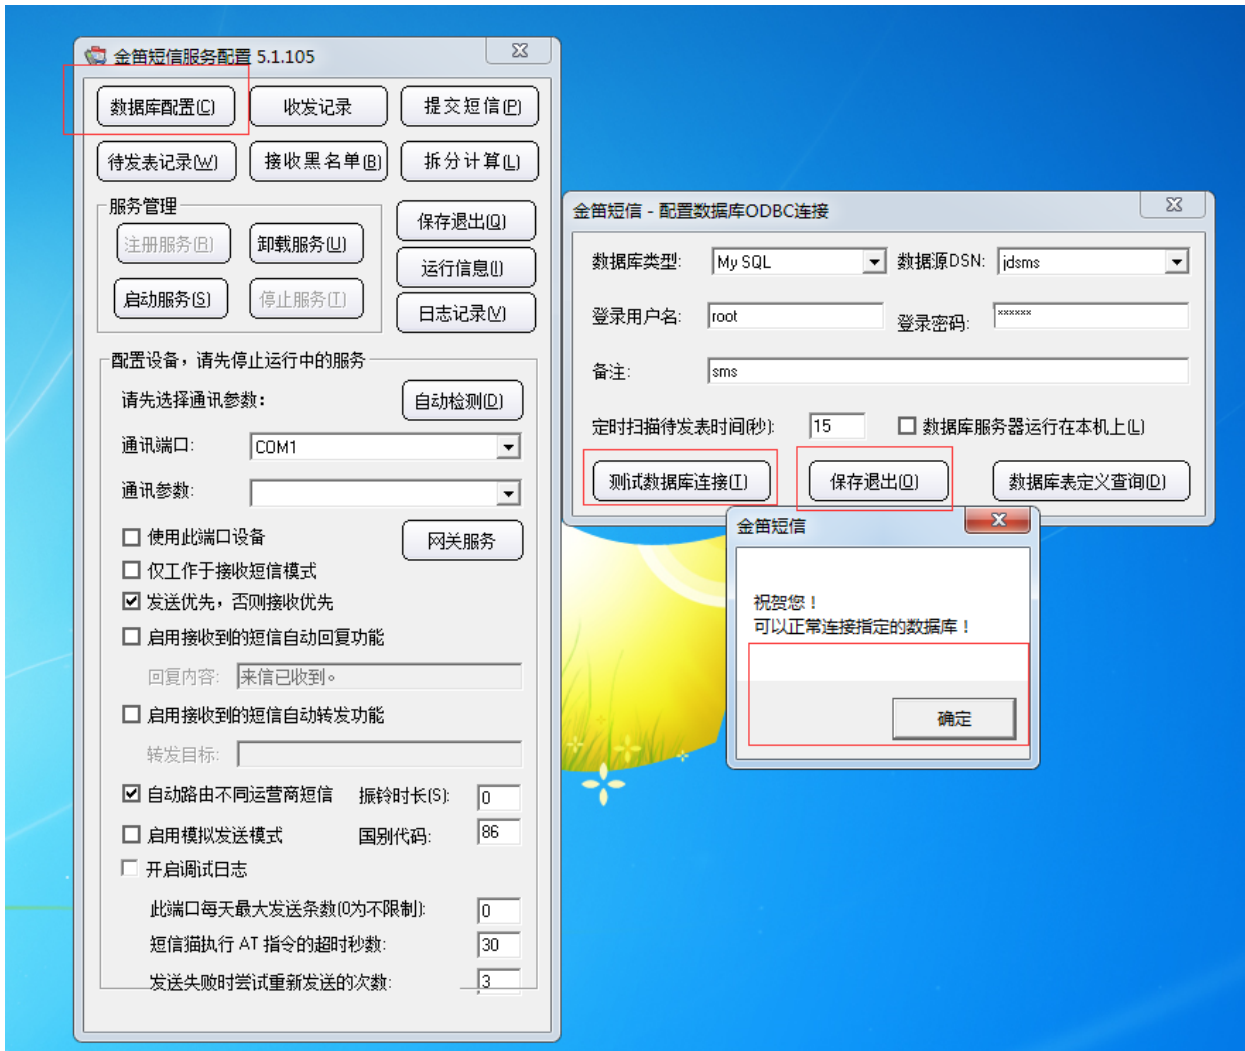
金笛短信服务配置 5.1.105

数据库配置(C)
收发记录
提交短信(P)
待发表记录(W)
接收黑名单(B)
拆分计算(L)

服务管理
注册服务(R)
卸载服务(U)
启动服务(S)
停止服务(T)
保存退出(Q)
运行信息(I)
日志记录(V)

配置设备，请先停止运行中的服务
请先选择通讯参数：
自动检测(D)
通讯端口：COM1
通讯参数：
使用此端口设备
网关服务
仅工作于接收短信模式
发送优先，否则接收优先
启用接收到的短信自动回复功能
回复内容：来信已收到。
启用接收到的短信自动转发功能
转发目标：
自动路由不同运营商短信
振铃时长(S)：0
启用模拟发送模式
国别代码：86
开启调试日志
此端口每天最大发送条数(0为不限制)：0
短信猫执行 AT 指令的超时秒数：30
发送失败时尝试重新发送的次数：3

金笛短信 - 配置数据库ODBC连接
数据库类型：My SQL
数据源DSN：jdsms
登录用户名：root
登录密码：******
备注：sms
定时扫描待发表时间(秒)：15
数据库服务器运行在本机上(L)
测试数据库连接(T)
保存退出(O)
数据库表定义查询(D)

金笛短信
祝贺您！
可以正常连接指定的数据库！
确定